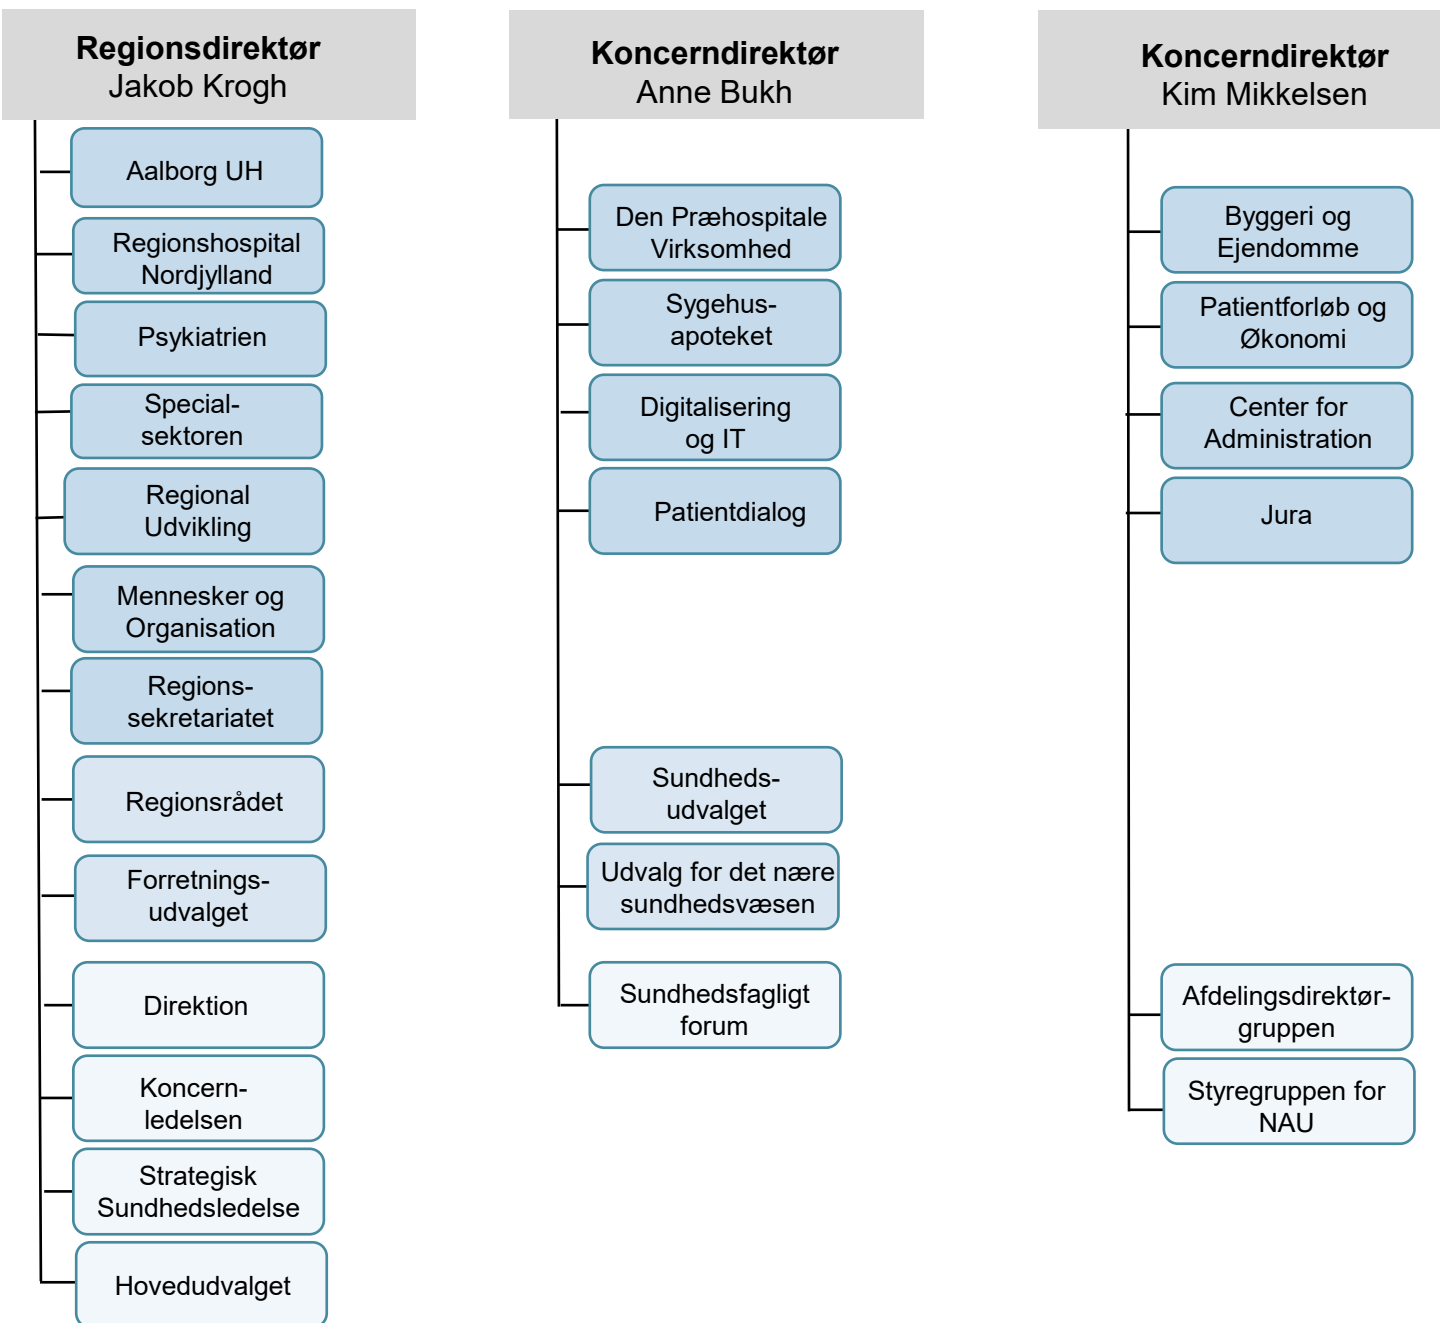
**Regionsdirektør**
Jakob Krogh

Aalborg UH

Regionshospital Nordjylland

Psykiatrien

Special-sektoren

Regional Udvikling

Mennesker og Organisation

Regions-sekretariatet

Regionsrådet

Forretnings-udvalget

Direktion

Koncern-ledelsen

Strategisk Sundhedsledelse

Hovedudvalget

**Koncerndirektør**
Anne Bukh

Den Præhospitale Virksomhed

Sygehus-apoteket

Digitalisering og IT

Patientdialog

Sundheds-udvalget

Udvalg for det nære sundhedsvæsen

Sundhedsfagligt forum

**Koncerndirektør**
Kim Mikkelsen

Byggeri og Ejendomme

Patientforløb og Økonomi

Center for Administration

Jura

Afdelingsdirektør-gruppen

Styregruppen for NAU